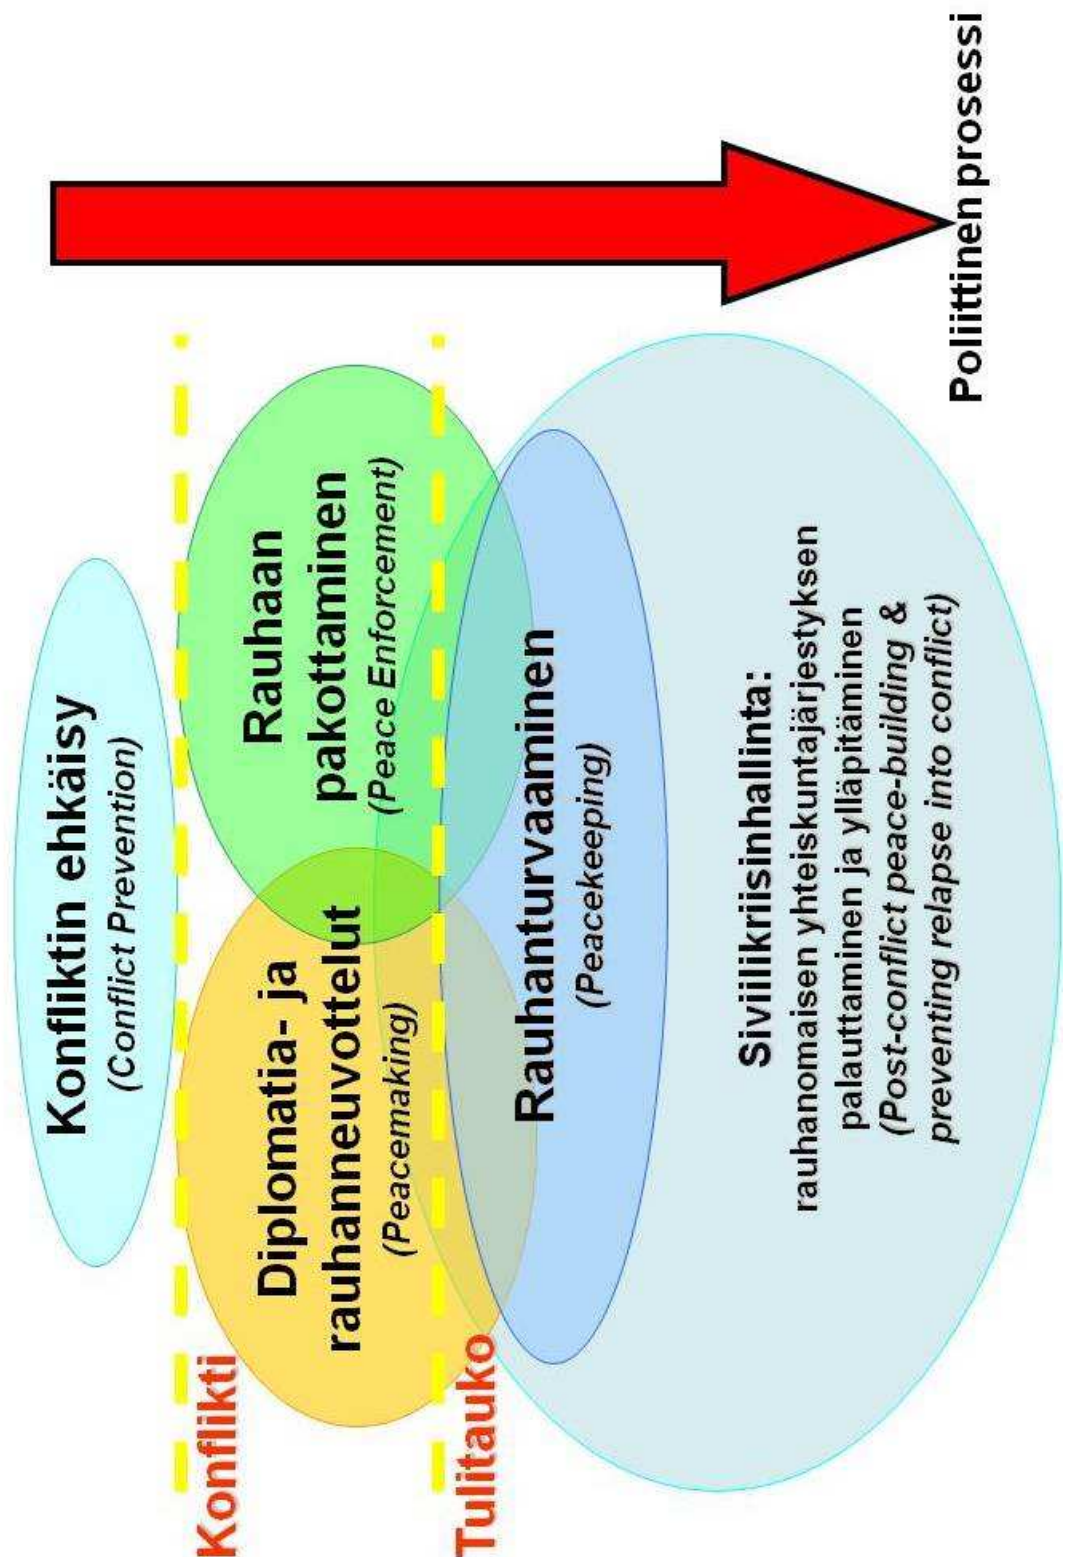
Konfliktin ehkäisy
(Conflict Prevention)

Diplomatia- ja rauhanneuvottelut
(Peacemaking)

Rauhaan pakottaminen
(Peace Enforcement)

Rauhanturvaaminen
(Peacekeeping)

Siviilikriisinhallinta:
rauhanomaisen yhteiskuntajärjestyksen palauttaminen ja ylläpitäminen
(Post-conflict peace-building & preventing relapse into conflict)

Konflikti

Tulitauko

Poliittinen prosessi